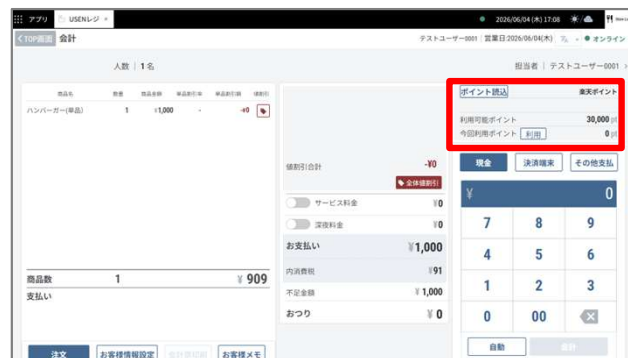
アプリ USENレジ ×
2026/06/04(木) 17:08
<TOP画面 会計
テストユーザー0001 | 営業日:2026/06/04(木) ● オンライン
人数 | 1名
担当者 | テストユーザー0001 >

| 商品名 | 数量 | 商品金額 | 単品割引率 | 単品割引額 | 値割引 |
|---|---|---|---|---|---|
| ハンバーガー(単品) | 1 | ¥1,000 | - | -¥0 | |

値割引合計 -¥0
全体値割引
サービス料金 ¥0
深夜料金 ¥0
お支払い ¥1,000
内消費税 ¥91
不足金額 ¥1,000
おつり ¥0

商品数 1 ¥909
支払い

ポイント読込 楽天ポイント
利用可能ポイント 30,000 pt
今回利用ポイント 利用 0 pt

現金 決済端末 その他支払
¥ 0
7 8 9
4 5 6
1 2 3
0 00

注文 お客様情報設定 会計前印刷 お客様メモ
自動 会計